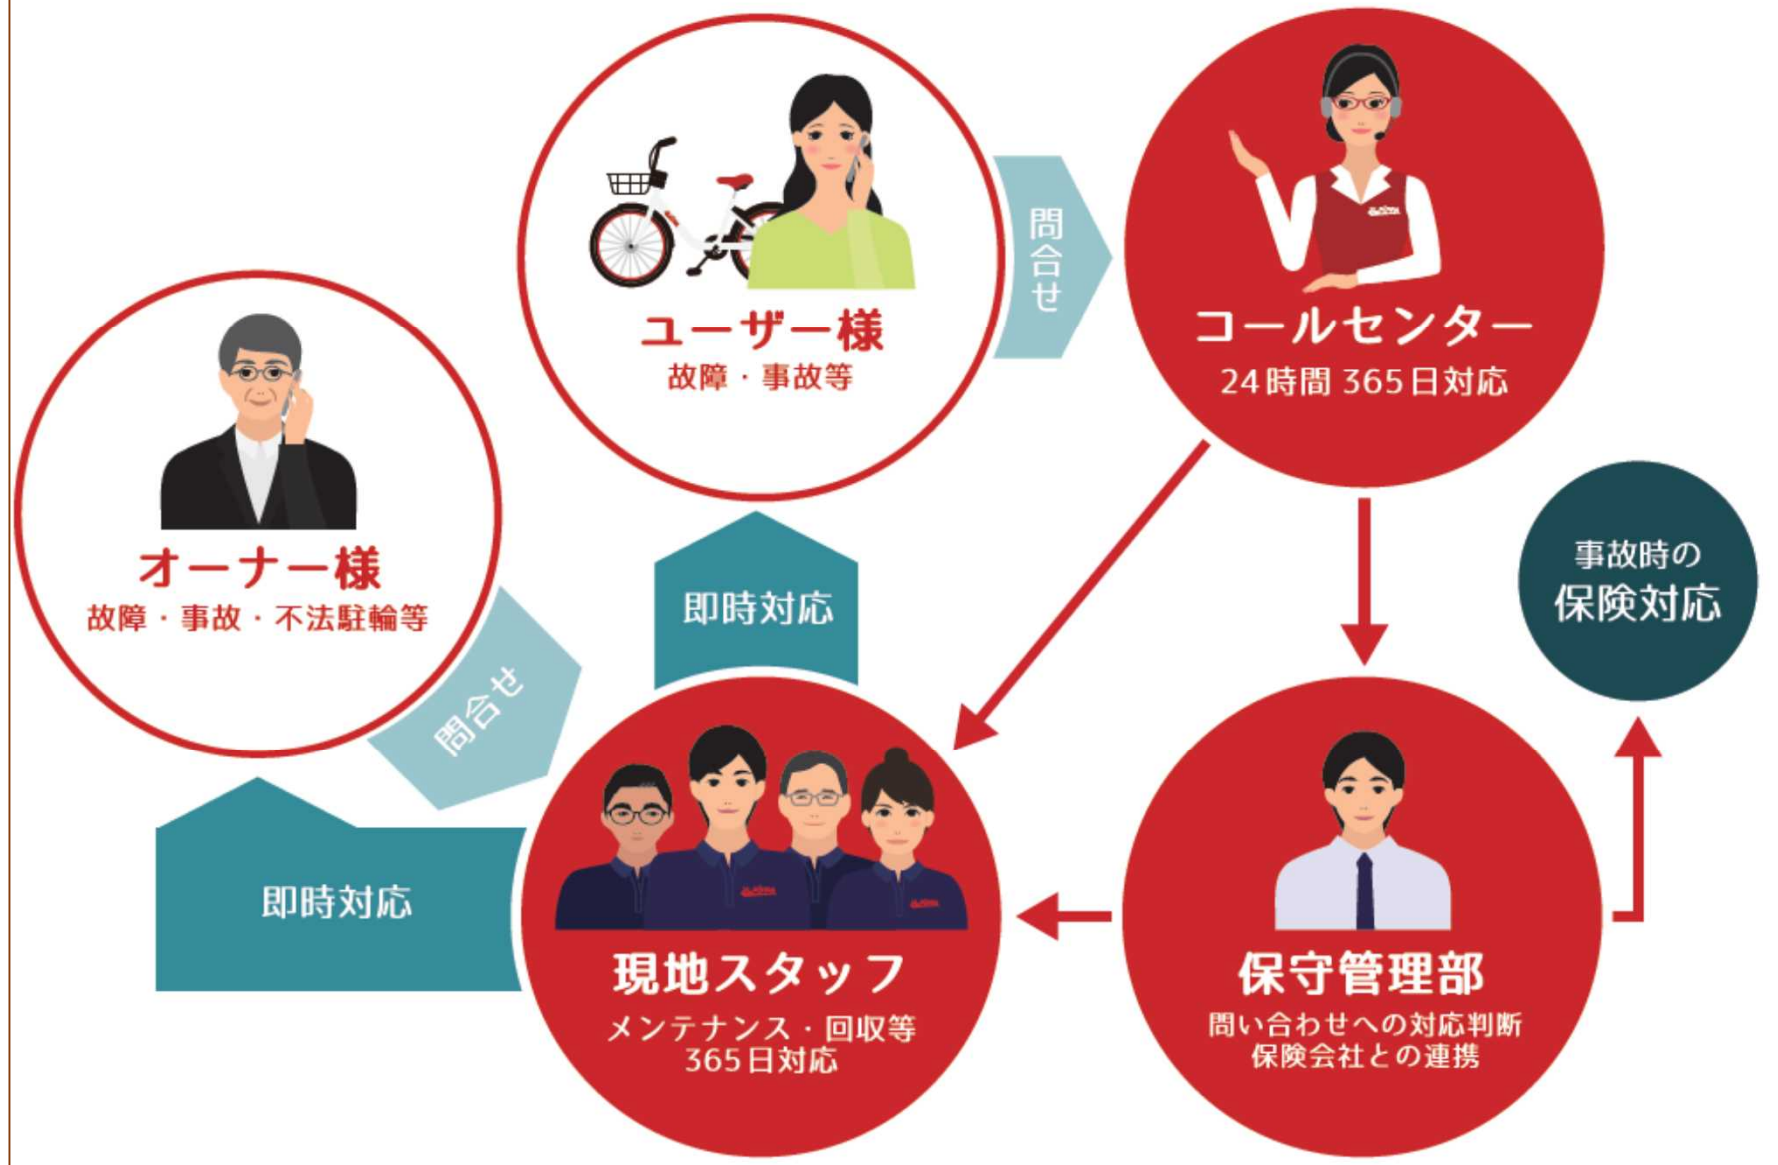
ユーザー様
故障・事故等

問合せ

コールセンター
24時間 365日対応

オーナー様
故障・事故・不法駐輪等

即時対応

問合せ

事故時の
保険対応

即時対応

現地スタッフ
メンテナンス・回収等
365日対応

保守管理部
問い合わせへの対応判断
保険会社との連携